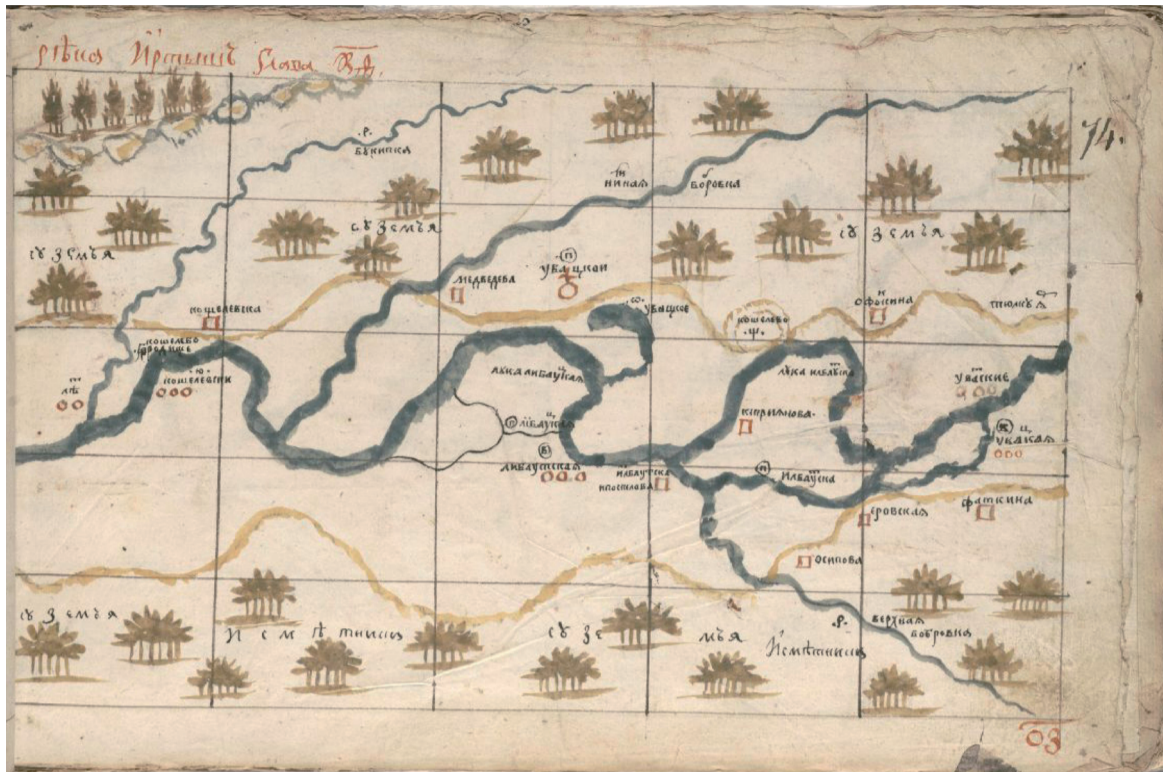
рѣка Иртышъ глава ВД

74.

р.
Бѣнипка

р.
нижнѧ Боровна

сѣ земля

сѣ земля

сѣ земля

сѣ земля

Медведева

Увацкои

Пошелевска

Офоснна

Тюменѧ

Пошелево городище

Увацкое

Пошелево

Пошелевские

Акка иблаукая

Лака иблакая

Увацкие

Иблаукова

Кирпянова

Увакова

Иблаукская

Иблаукская посполова

Иблаукна

Еровская

Фаткина

Осипова

сѣ земля

Исмѧтнина

сѣ земля

Исмѧтнина

р.
верхнѧ Боровна

ОЗ